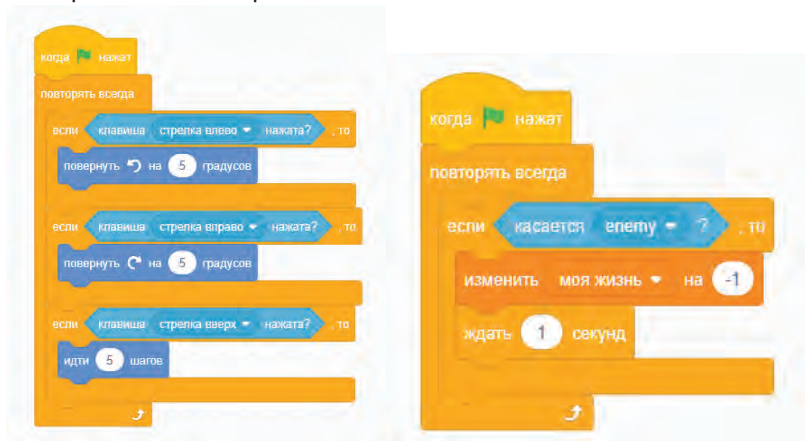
когда нажат
повторять всегда
если клавиша стрелка влево нажата? , то
повернуть на 5 градусов
если клавиша стрелка вправо нажата? , то
повернуть на 5 градусов
если клавиша стрелка вверх нажата? , то
идти 5 шагов

когда нажат
повторять всегда
если касается enemy ? , то
изменить моя жизнь на -1
ждать 1 секунд